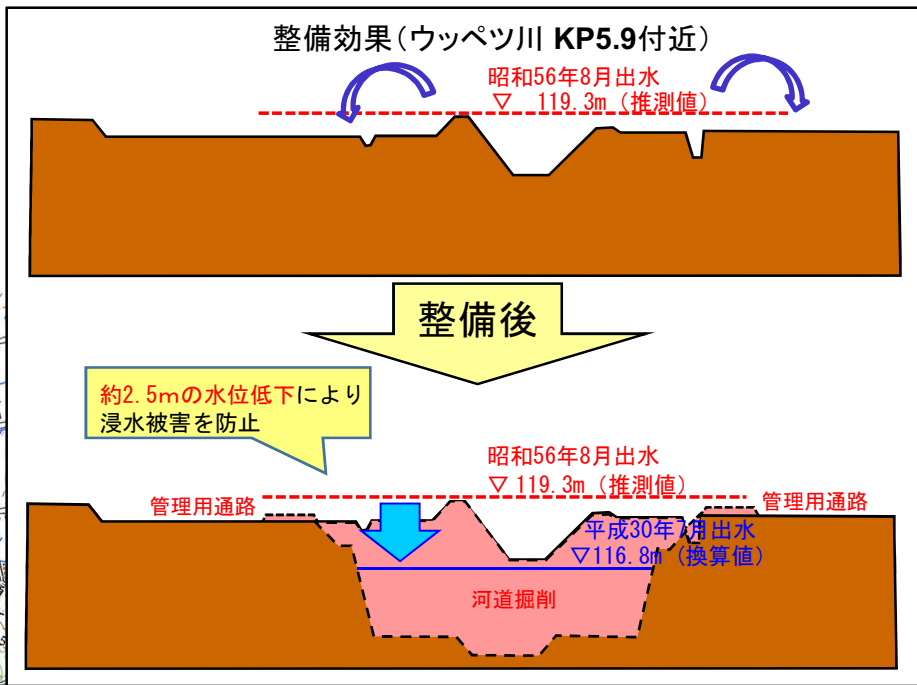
整備効果（ウッペツ川 KP5.9付近）

昭和56年8月出水
▽ 119.3m（推測値）

整備後

約2.5mの水位低下により
浸水被害を防止

昭和56年8月出水
▽ 119.3m（推測値）

管理用通路

管理用通路

平成30年7月出水
▽116.8m（換算値）

河道掘削